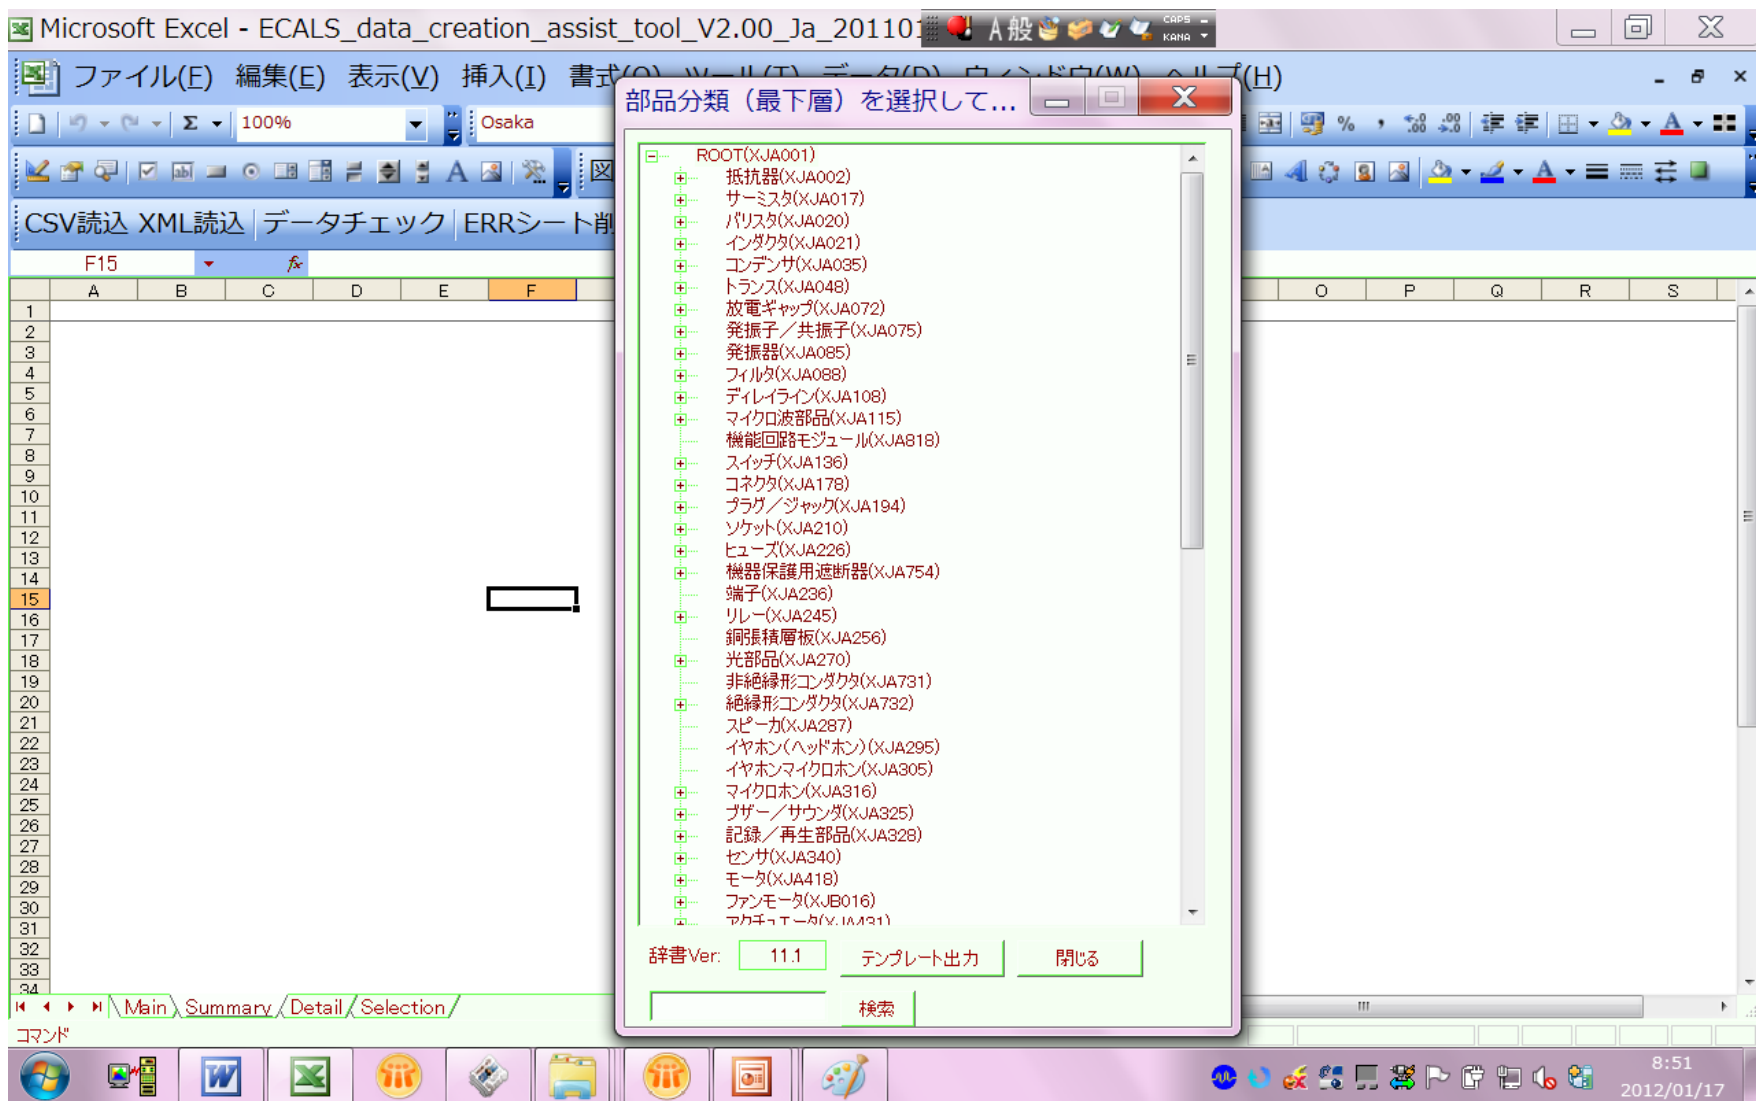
Microsoft Excel - ECALS_data_creation_assist_tool_V2.00_Ja_20110

A 般 CAPS KANA

ファイル(F) 編集(E) 表示(V) 挿入(I) 書式(O) ツール(T) データ(D) ウィンドウ(W) ヘルプ(H)

100%

Osaka

CSV読込 XML読込 データチェック ERRシート削

F15

| | A | B | C | D | E | F | O | P | Q | R | S |
|---|---|---|---|---|---|---|---|---|---|---|---|
| 1 | | | | | | | | | | | |
| 2 | | | | | | | | | | | |
| 3 | | | | | | | | | | | |
| 4 | | | | | | | | | | | |
| 5 | | | | | | | | | | | |
| 6 | | | | | | | | | | | |
| 7 | | | | | | | | | | | |
| 8 | | | | | | | | | | | |
| 9 | | | | | | | | | | | |
| 10 | | | | | | | | | | | |
| 11 | | | | | | | | | | | |
| 12 | | | | | | | | | | | |
| 13 | | | | | | | | | | | |
| 14 | | | | | | | | | | | |
| 15 | | | | | | | | | | | |
| 16 | | | | | | | | | | | |
| 17 | | | | | | | | | | | |
| 18 | | | | | | | | | | | |
| 19 | | | | | | | | | | | |
| 20 | | | | | | | | | | | |
| 21 | | | | | | | | | | | |
| 22 | | | | | | | | | | | |
| 23 | | | | | | | | | | | |
| 24 | | | | | | | | | | | |
| 25 | | | | | | | | | | | |
| 26 | | | | | | | | | | | |
| 27 | | | | | | | | | | | |
| 28 | | | | | | | | | | | |
| 29 | | | | | | | | | | | |
| 30 | | | | | | | | | | | |
| 31 | | | | | | | | | | | |
| 32 | | | | | | | | | | | |
| 33 | | | | | | | | | | | |
| 34 | | | | | | | | | | | |

部品分類（最下層）を選択して...

ROOT(XJA001)
抵抗器(XJA002)
サーミスタ(XJA017)
バリスタ(XJA020)
インダクタ(XJA021)
コンデンサ(XJA035)
トランス(XJA048)
放電ギャップ(XJA072)
発振子／共振子(XJA075)
発振器(XJA085)
フィルタ(XJA088)
ディレイライン(XJA108)
マイクロ波部品(XJA115)
機能回路モジュール(XJA818)
スイッチ(XJA136)
コネクタ(XJA178)
プラグ／ジャック(XJA194)
ソケット(XJA210)
ヒューズ(XJA226)
機器保護用遮断器(XJA754)
端子(XJA236)
リレー(XJA245)
銅張積層板(XJA256)
光部品(XJA270)
非絶縁形コンダクタ(XJA731)
絶縁形コンダクタ(XJA732)
スピーカ(XJA287)
イヤホン(ヘッドホン)(XJA295)
イヤホンマイクロホン(XJA305)
マイクロホン(XJA316)
ブザー／サウンダ(XJA325)
記録／再生部品(XJA328)
センサ(XJA340)
モータ(XJA418)
ファンモータ(XJB016)
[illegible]

辞書Ver: 11.1 テンプレート出力 閉じる

検索

Main Summary Detail Selection

コマンド

8:51
2012/01/17